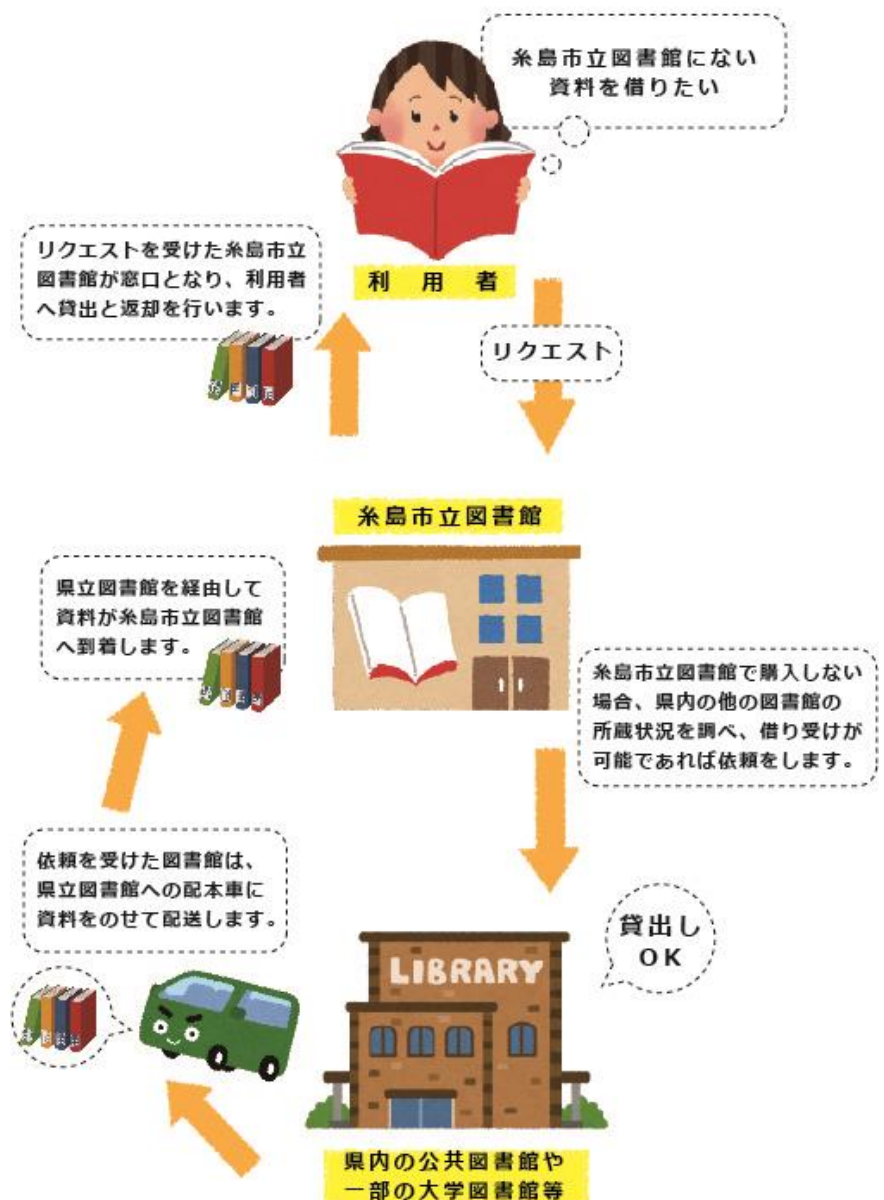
糸島市立図書館にない
資料を借りたい

リクエストを受けた糸島市立図書館が窓口となり、利用者へ貸出と返却を行います。

利　用　者

リクエスト

糸島市立図書館

県立図書館を経由して資料が糸島市立図書館へ到着します。

糸島市立図書館で購入しない場合、県内の他の図書館の所蔵状況を調べ、借り受けが可能であれば依頼をします。

依頼を受けた図書館は、県立図書館への配本車に資料をのせて配送します。

貸出し
OK

LIBRARY

県内の公共図書館や
一部の大学図書館等